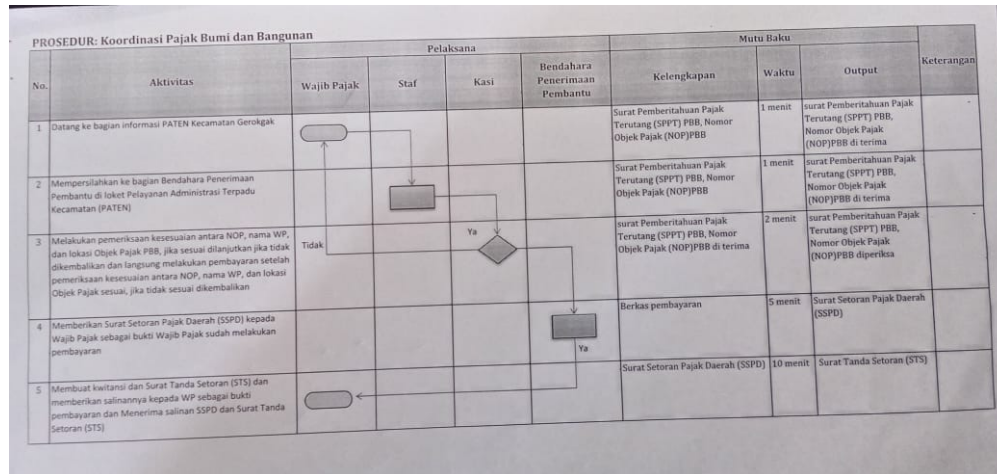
PROSEDUR: Koordinasi Pajak Bumi dan Bangunan

| No. | Aktivitas | Pelaksana: Wajib Pajak | Pelaksana: Staf | Pelaksana: Kasi | Pelaksana: Bendahara Penerimaan Pembantu | Mutu Baku: Kelengkapan | Mutu Baku: Waktu | Mutu Baku: Output | Keterangan |
|---|---|---|---|---|---|---|---|---|---|
| 1 | Datang ke bagian informasi PATEN Kecamatan Gerokgak | | | | | Surat Pemberitahuan Pajak Terutang (SPPT) PBB, Nomor Objek Pajak (NOP)PBB | 1 menit | surat Pemberitahuan Pajak Terutang (SPPT) PBB, Nomor Objek Pajak (NOP)PBB di terima | - |
| 2 | Mempersilahkan ke bagian Bendahara Penerimaan Pembantu di loket Pelayanan Administrasi Terpadu Kecamatan (PATEN) | | | | | Surat Pemberitahuan Pajak Terutang (SPPT) PBB, Nomor Objek Pajak (NOP)PBB | 1 menit | surat Pemberitahuan Pajak Terutang (SPPT) PBB, Nomor Objek Pajak (NOP)PBB di terima | |
| 3 | Melakukan pemeriksaan kesesuaian antara NOP, nama WP, dan lokasi Objek Pajak PBB, jika sesuai dilanjutkan jika tidak dikembalikan dan langsung melakukan pembayaran setelah pemeriksaan kesesuaian antara NOP, nama WP, dan lokasi Objek Pajak sesuai, jika tidak sesuai dikembalikan | Tidak | | Ya | | surat Pemberitahuan Pajak Terutang (SPPT) PBB, Nomor Objek Pajak (NOP)PBB di terima | 2 menit | surat Pemberitahuan Pajak Terutang (SPPT) PBB, Nomor Objek Pajak (NOP)PBB diperiksa | - |
| 4 | Memberikan Surat Setoran Pajak Daerah (SSPD) kepada Wajib Pajak sebagai bukti Wajib Pajak sudah melakukan pembayaran | | | | Ya | Berkas pembayaran | 5 menit | Surat Setoran Pajak Daerah (SSPD) | |
| 5 | Membuat kwitansi dan Surat Tanda Setoran (STS) dan memberikan salinannya kepada WP sebagai bukti pembayaran dan Menerima salinan SSPD dan Surat Tanda Setoran (STS) | | | | | Surat Setoran Pajak Daerah (SSPD) | 10 menit | Surat Tanda Setoran (STS) | |